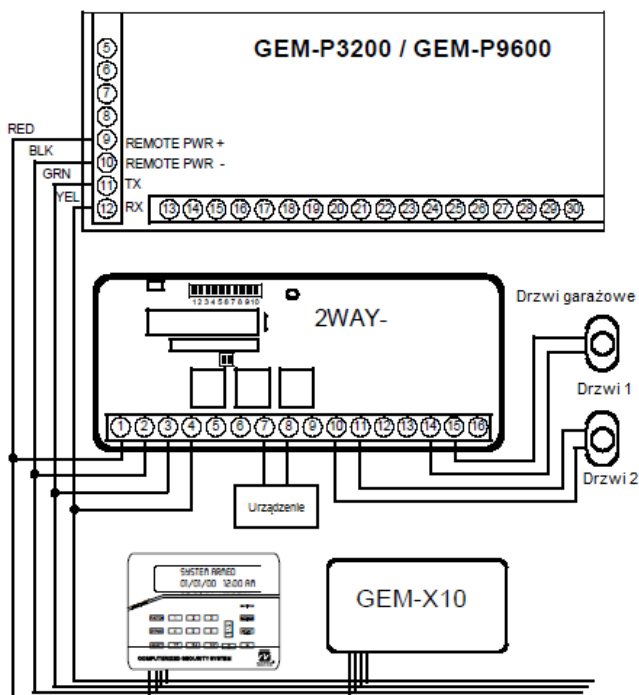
GEM-P3200 / GEM-P9600

5
6
7
8
RED
9 REMOTE PWR +
BLK
10 REMOTE PWR -
GRN
11 TX
YEL
12 RX
13 14 15 16 17 18 19 20 21 22 23 24 25 26 27 28 29 30

1 2 3 4 5 6 7 8 9 10
2WAY-
Drzwi garażowe
Drzwi 1
Drzwi 2
1 2 3 4 5 6 7 8 9 10 11 12 13 14 15 16
Urządzenie

SYSTEM ARMED
01/01/00 12:00 AM
COMPUTERIZED SECURITY SYSTEM

GEM-X10